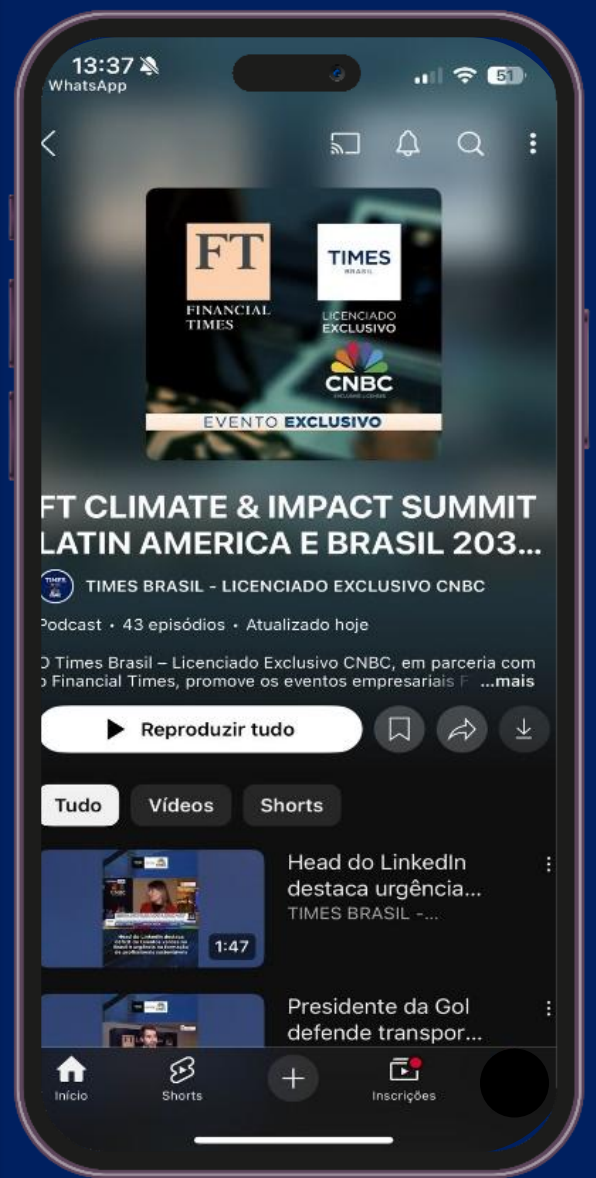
13:37
WhatsApp
51

FT
FINANCIAL TIMES

TIMES
BRASIL
LICENCIADO EXCLUSIVO
CNBC

EVENTO EXCLUSIVO

FT CLIMATE & IMPACT SUMMIT LATIN AMERICA E BRASIL 203...

TIMES BRASIL - LICENCIADO EXCLUSIVO CNBC

Podcast • 43 episódios • Atualizado hoje

O Times Brasil – Licenciado Exclusivo CNBC, em parceria com o Financial Times, promove os eventos empresariais F ...mais

Reproduzir tudo

Tudo
Vídeos
Shorts

1:47
Head do LinkedIn destaca urgência...
TIMES BRASIL -...

Presidente da Gol defende transpor...

Início
Shorts
Inscrições